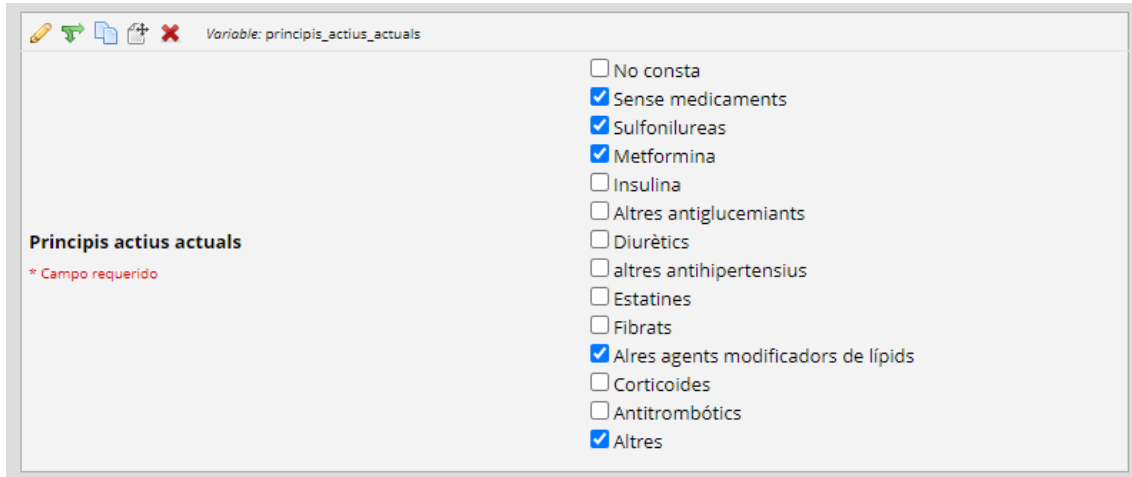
Variable: principis_actius_actuals

Principis actius actuals
* Campo requerido

No consta
Sense medicaments
Sulfonilureas
Metformina
Insulina
Altres antiglucemiants
Diurètics
altres antihipertensius
Estatines
Fibrats
Alres agents modificadors de lípids
Corticoides
Antitrombótics
Altres